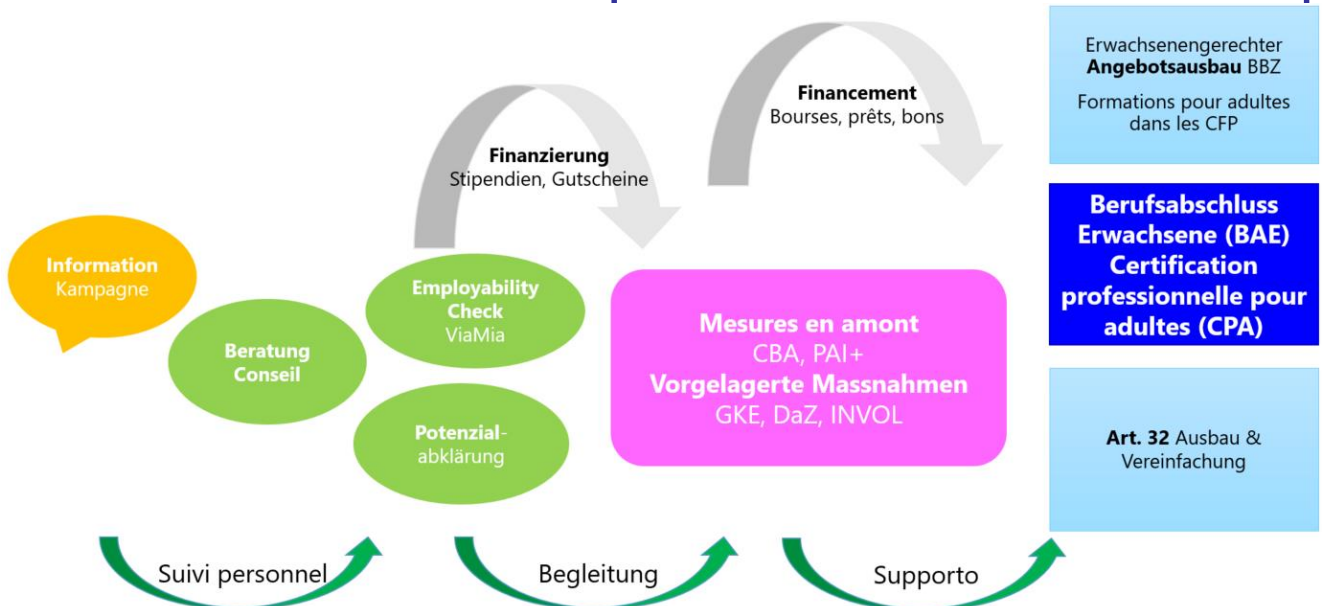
Information
Kampagne

Beratung
Conseil

Employability Check
ViaMia

Potenzialabklärung

Finanzierung
Stipendien, Gutscheine

Financement
Bourses, prêts, bons

Mesures en amont
CBA, PAI+
Vorgelagerte Massnahmen
GKE, DaZ, INVOL

Erwachsenengerechter Angebotsausbau BBZ

Formations pour adultes dans les CFP

Berufsabschluss Erwachsene (BAE)
Certification professionnelle pour adultes (CPA)

Art. 32 Ausbau & Vereinfachung

Suivi personnel

Begleitung

Supporto